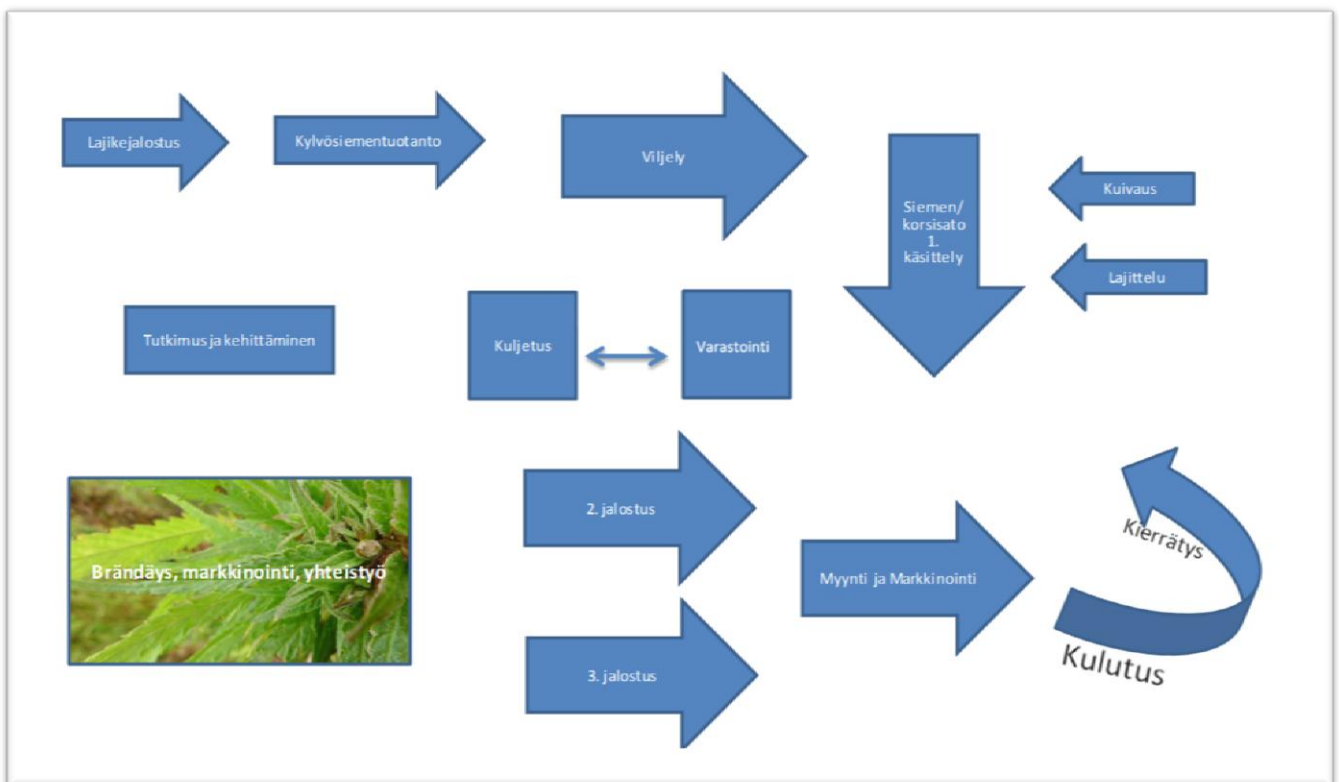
Lajikejalostus

Kylvösiementuotanto

Viljely

Siemen/ korsisato 1. käsittely

Kuivaus

Lajittelu

Tutkimus ja kehittäminen

Kuljetus

Varastointi

Brändäys, markkinointi, yhteistyö

2. jalostus

3. jalostus

Myynti ja Markkinointi

Kierrätys

Kulutus